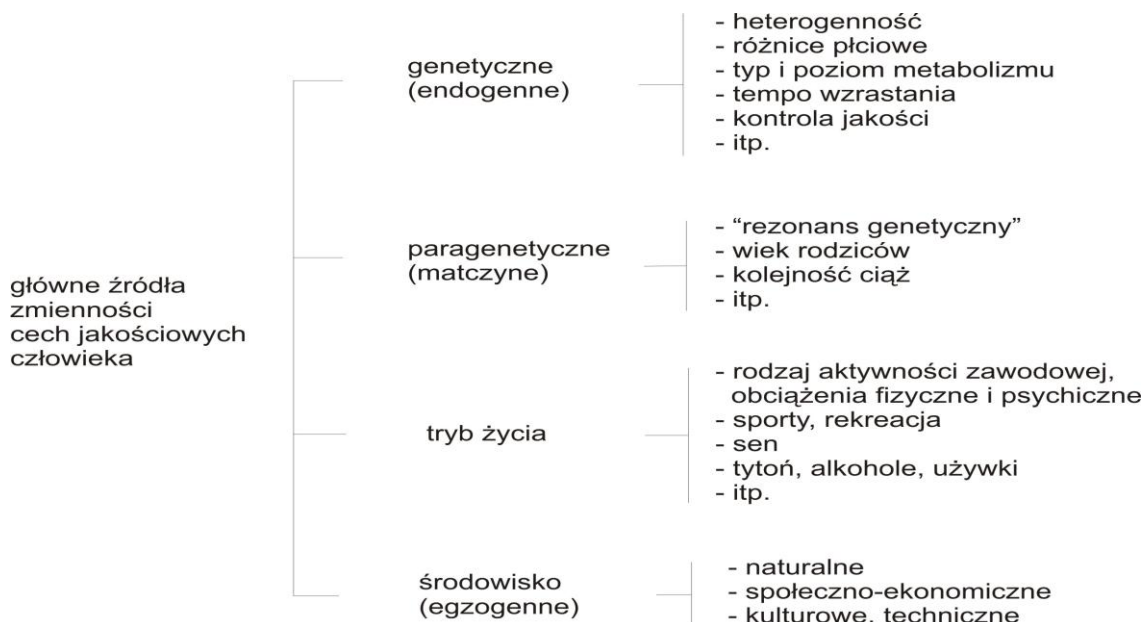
główne źródła zmienności cech jakościowych człowieka

genetyczne (endogenne)

- heterogenność
- różnice płciowe
- typ i poziom metabolizmu
- tempo wzrastania
- kontrola jakości
- itp.

paragenetyczne (matczyne)

- "rezonans genetyczny"
- wiek rodziców
- kolejność ciąż
- itp.

tryb życia

- rodzaj aktywności zawodowej, obciążenia fizyczne i psychiczne
- sporty, rekreacja
- sen
- tytoń, alkohole, używki
- itp.

środowisko (egzogenne)

- naturalne
- społeczno-ekonomiczne
- kulturowe, techniczne